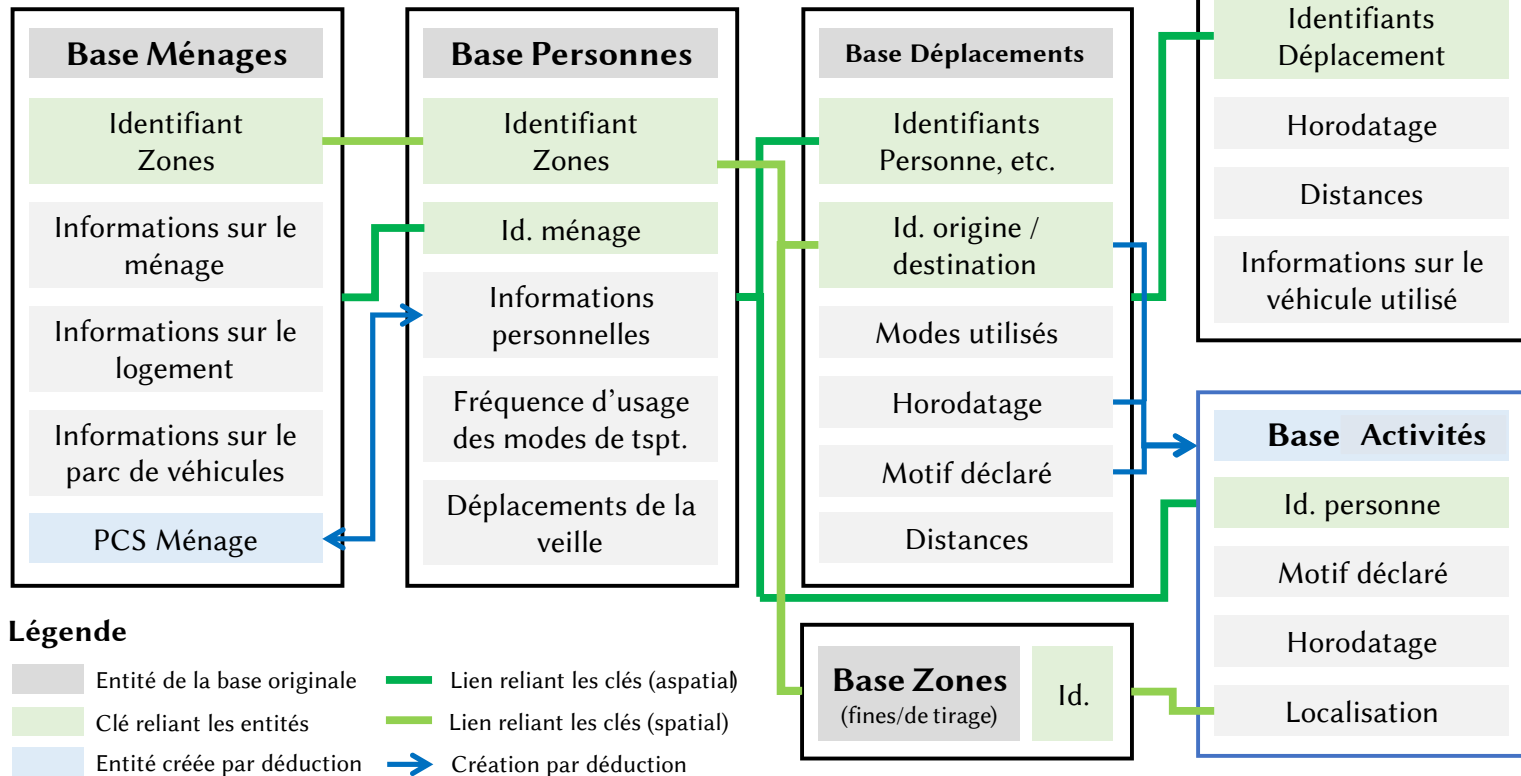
Base Ménages

Identifiant Zones

Informations sur le ménage

Informations sur le logement

Informations sur le parc de véhicules

PCS Ménage

Base Personnes

Identifiant Zones

Id. ménage

Informations personnelles

Fréquence d'usage des modes de tspt.

Déplacements de la veille

Base Déplacements

Identifiants Personne, etc.

Id. origine / destination

Modes utilisés

Horodatage

Motif déclaré

Distances

Identifiants Déplacement

Horodatage

Distances

Informations sur le véhicule utilisé

Base Activités

Id. personne

Motif déclaré

Horodatage

Localisation

Base Zones
(fines/de tirage)

Id.

Légende

Entité de la base originale

Clé reliant les entités

Entité créée par déduction

Lien reliant les clés (aspatial)

Lien reliant les clés (spatial)

Création par déduction